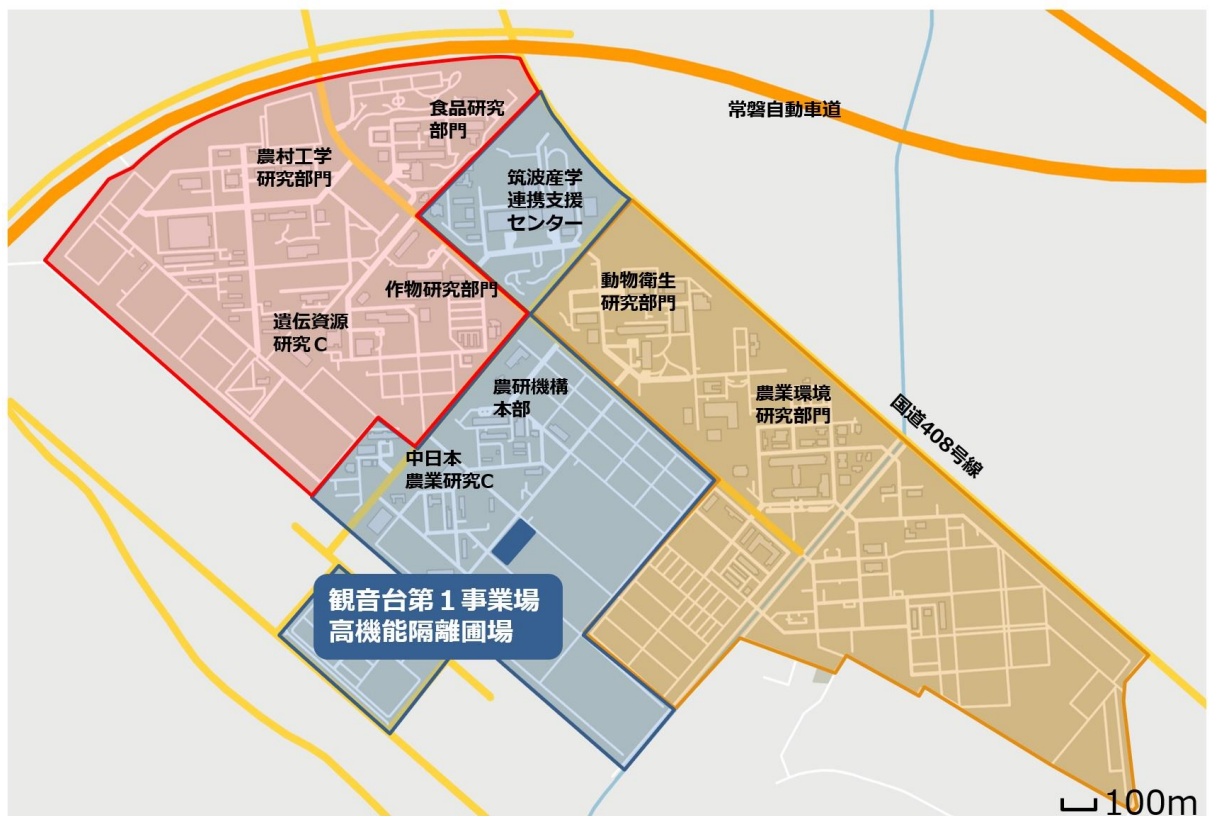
食品研究部門

常磐自動車道

農村工学研究部門

筑波産学連携支援センター

動物衛生研究部門

作物研究部門

遺伝資源研究C

農研機構本部

農業環境研究部門

国道408号線

中日本農業研究C

観音台第１事業場
高機能隔離圃場

100m